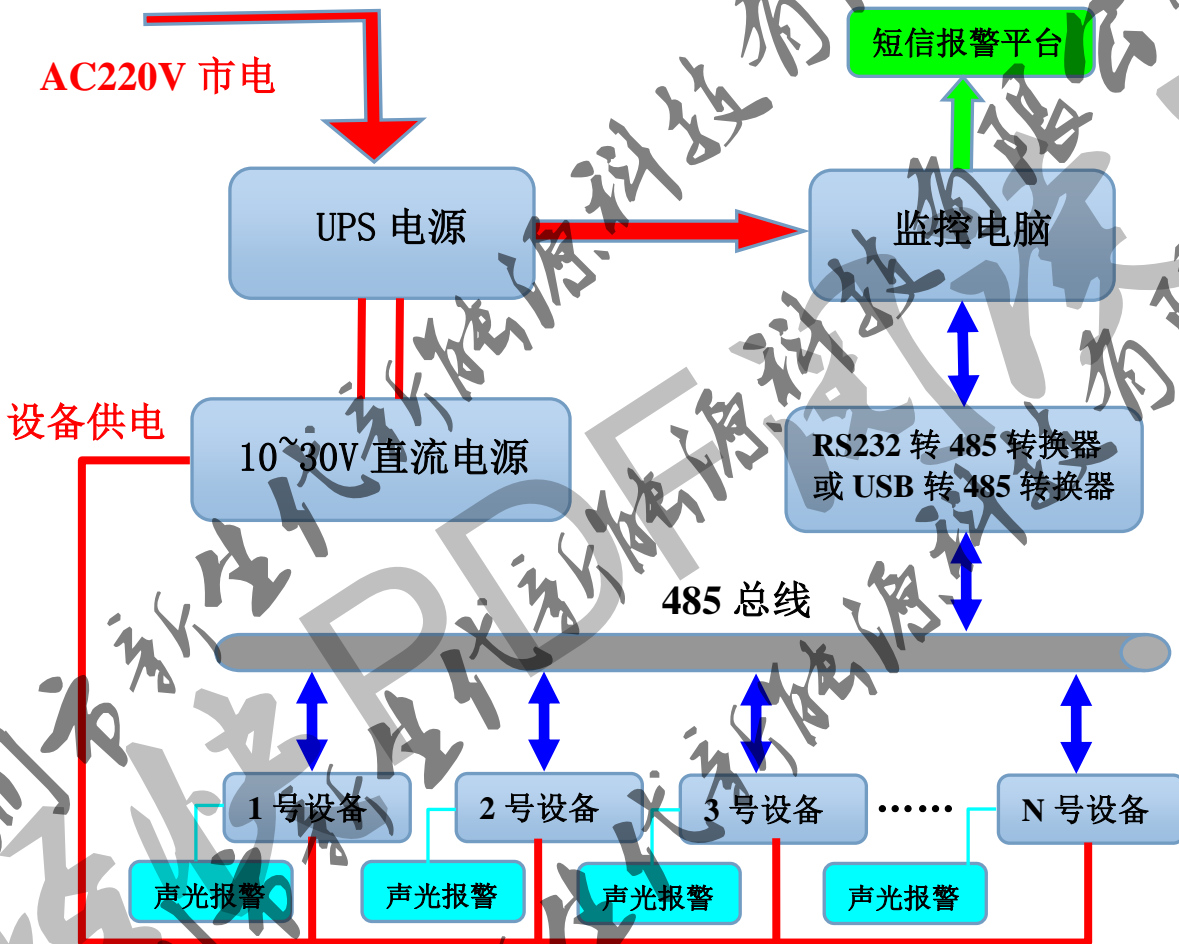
AC220V 市电

短信报警平台

UPS 电源

监控电脑

设备供电

10~30V 直流电源

RS232 转 485 转换器
或 USB 转 485 转换器

485 总线

1 号设备

2 号设备

3 号设备

……

N 号设备

声光报警

声光报警

声光报警

声光报警